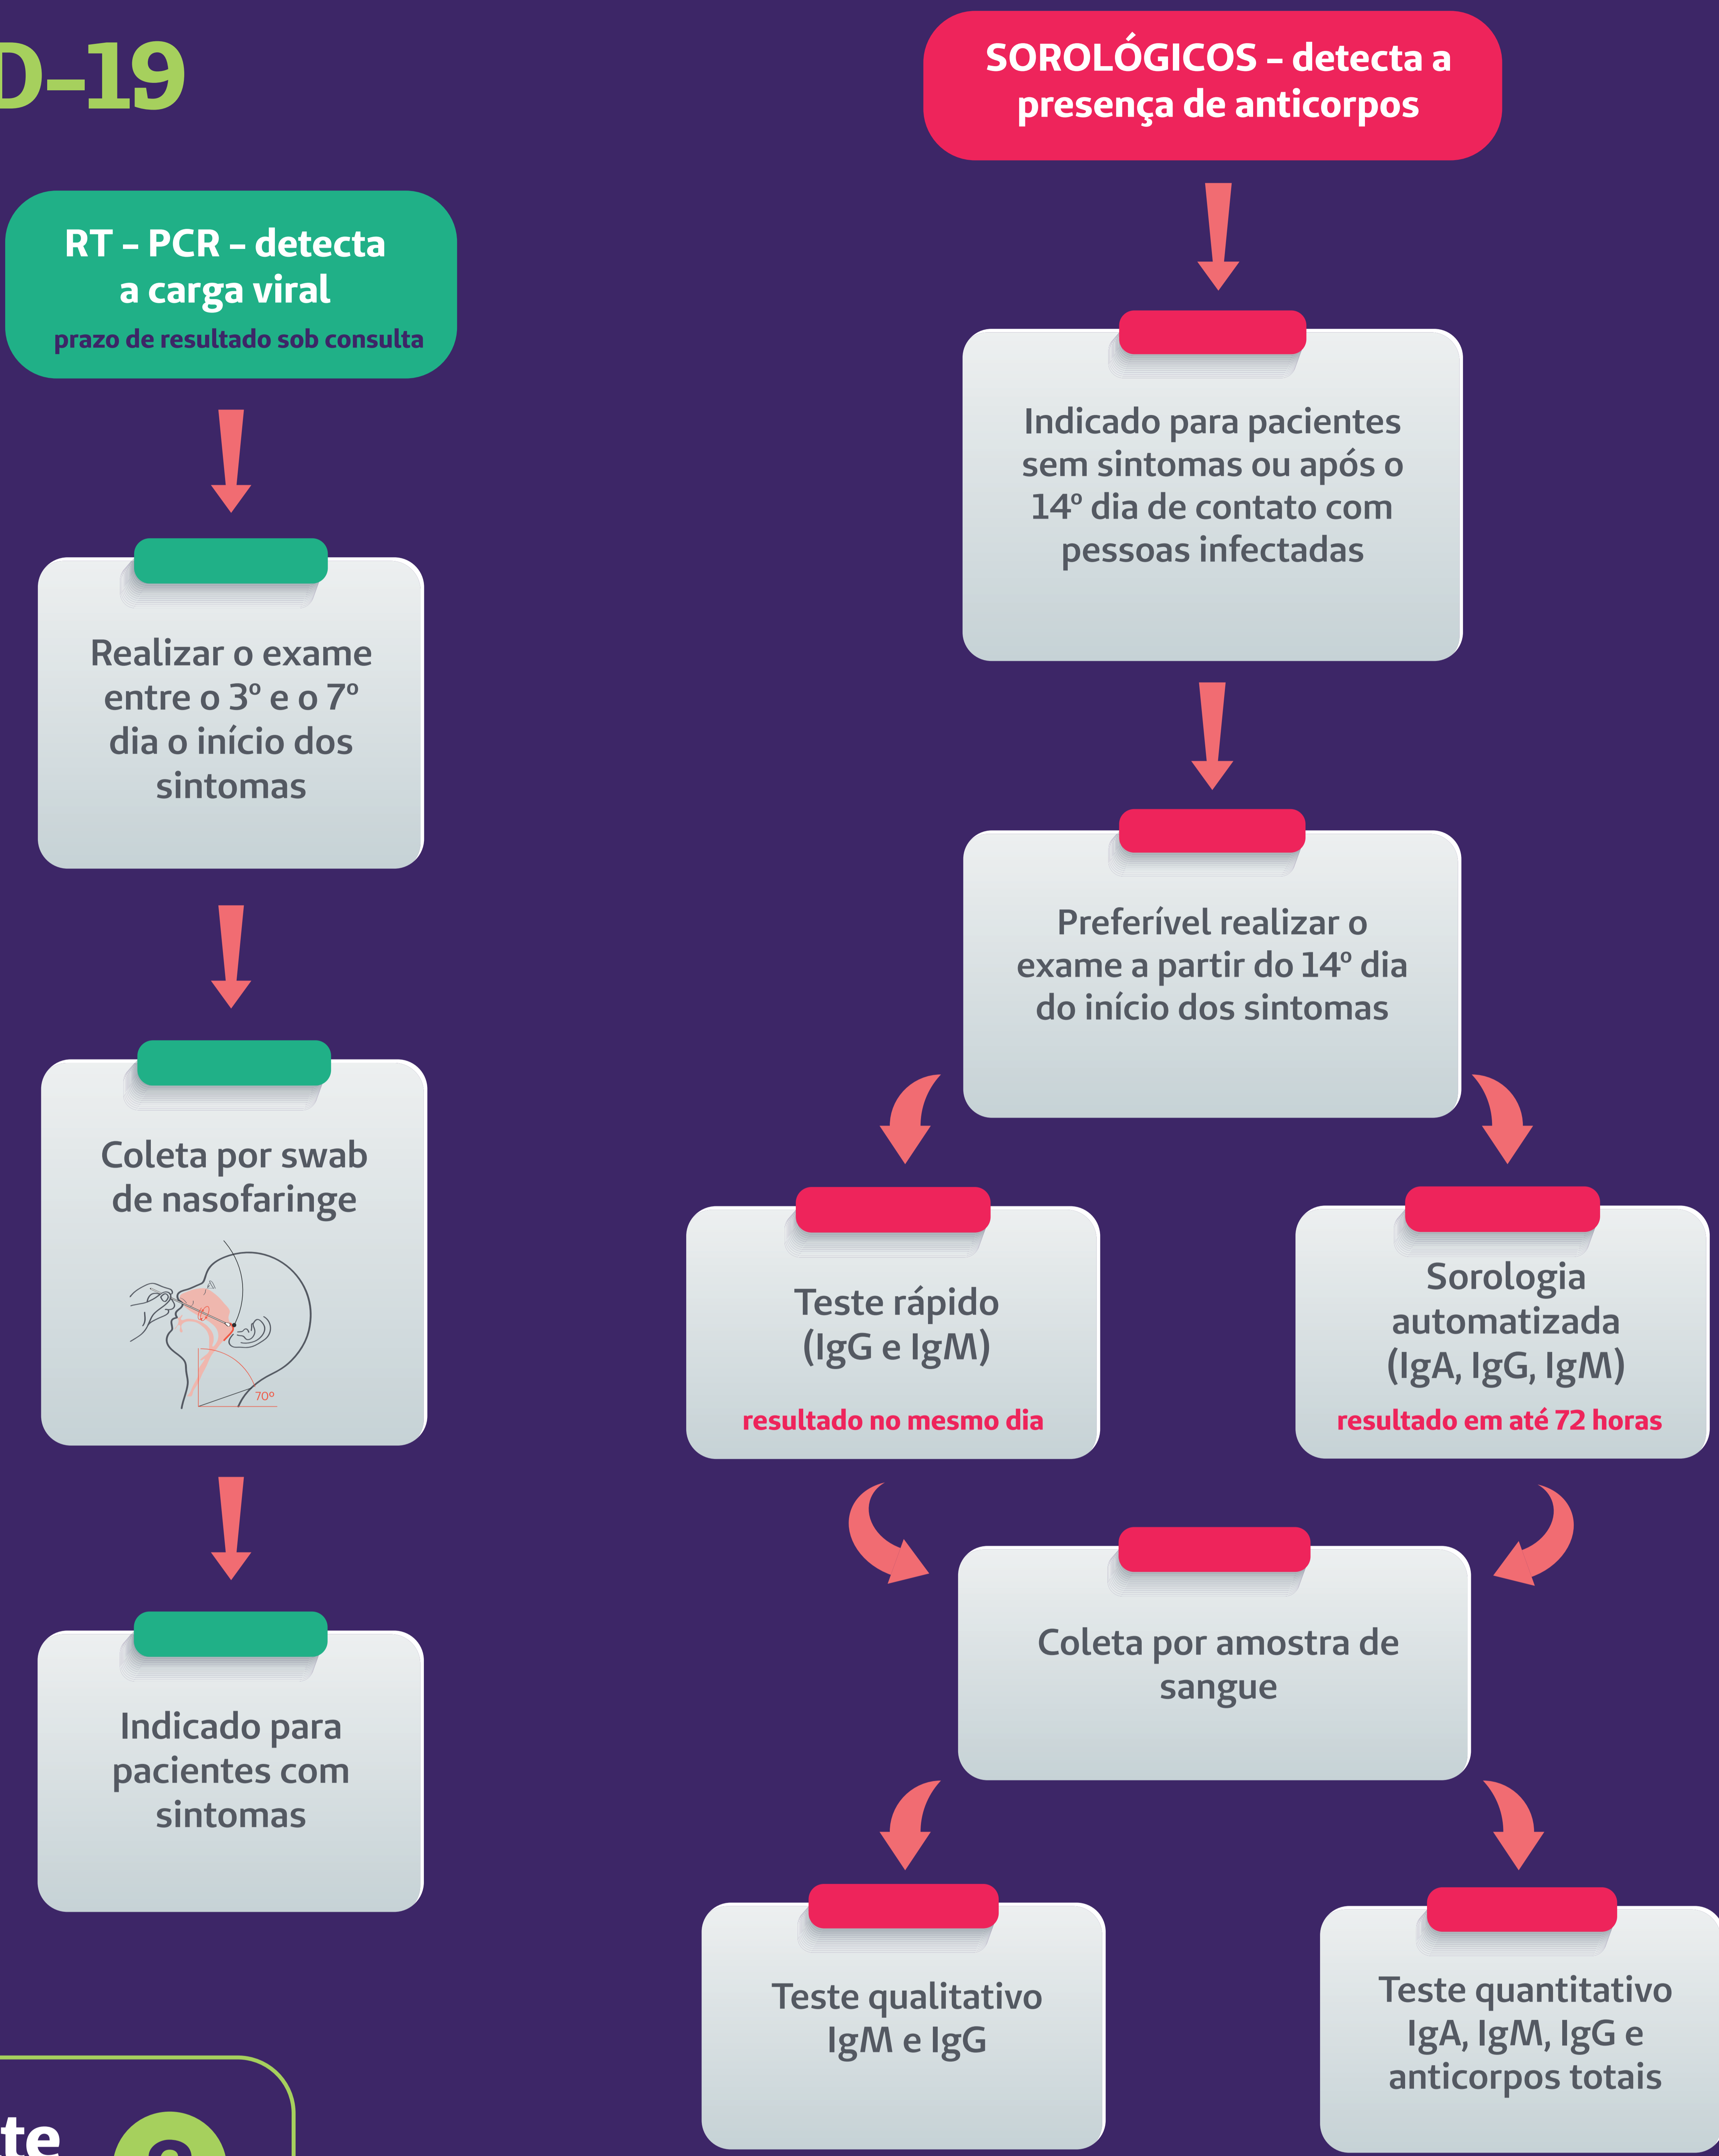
D–19

RT – PCR – detecta a carga viral
prazo de resultado sob consulta

Realizar o exame entre o 3º e o 7º dia o início dos sintomas

Coleta por swab de nasofaringe

70º

Indicado para pacientes com sintomas

SOROLÓGICOS – detecta a presença de anticorpos

Indicado para pacientes sem sintomas ou após o 14º dia de contato com pessoas infectadas

Preferível realizar o exame a partir do 14º dia do início dos sintomas

Teste rápido (IgG e IgM)
resultado no mesmo dia

Sorologia automatizada (IgA, IgG, IgM)
resultado em até 72 horas

Coleta por amostra de sangue

Teste qualitativo IgM e IgG

Teste quantitativo IgA, IgM, IgG e anticorpos totais

te